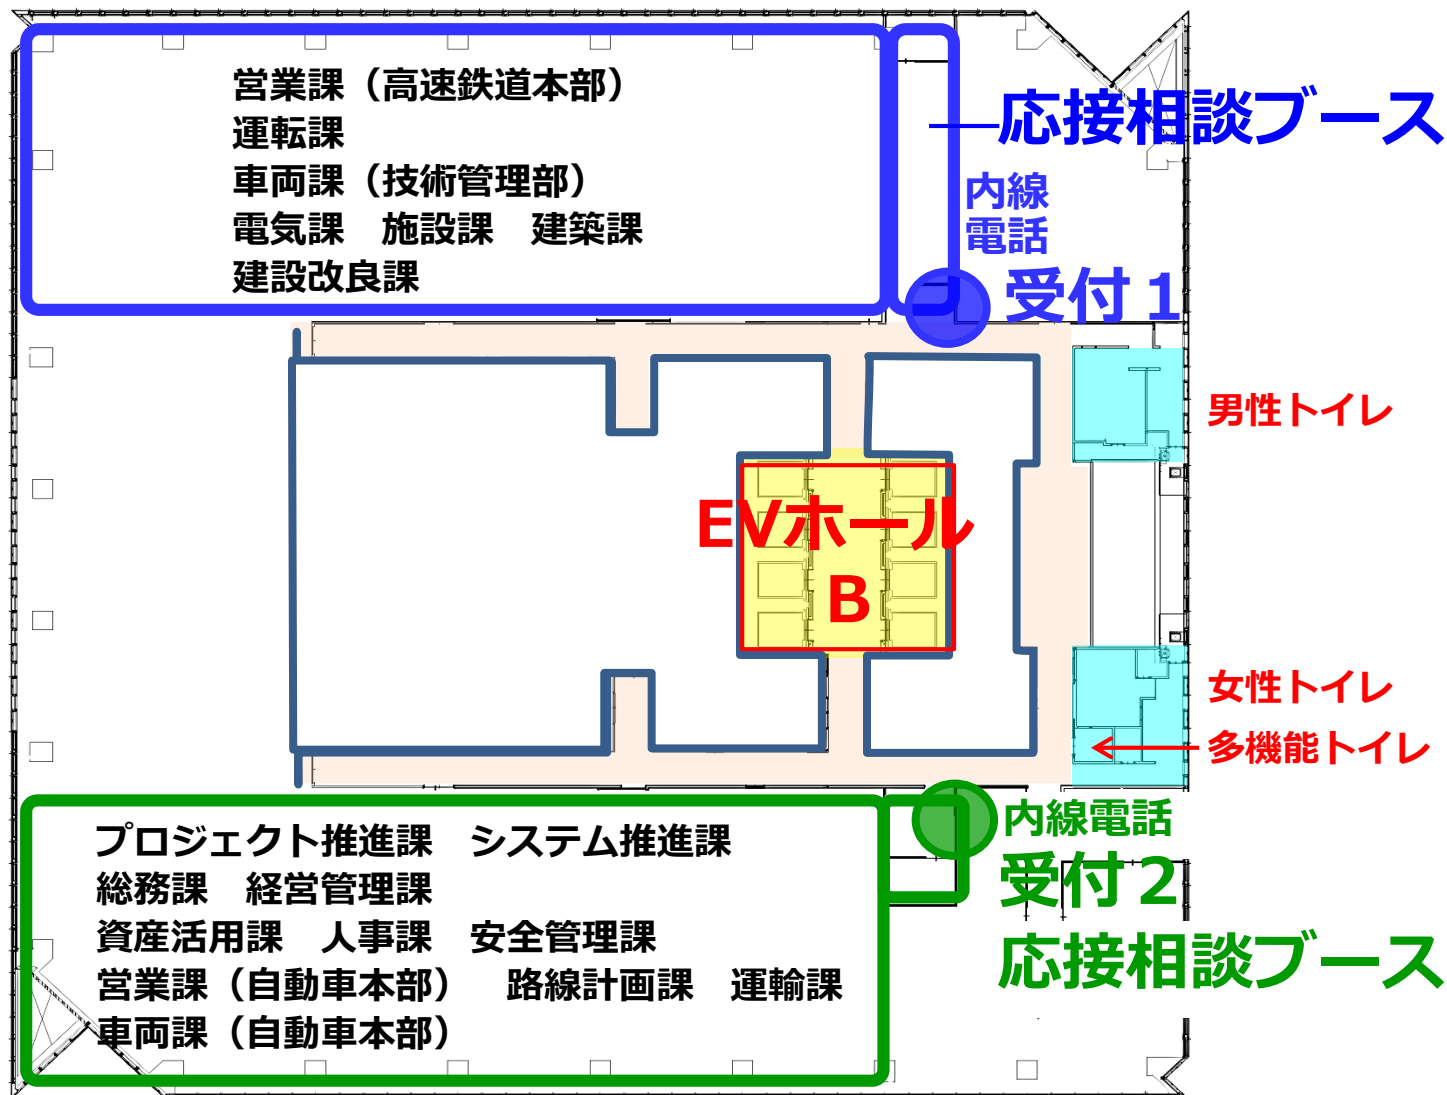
営業課（高速鉄道本部）
運転課
車両課（技術管理部）
電気課　施設課　建築課
建設改良課

応接相談ブース

内線
電話

受付１

男性トイレ

EVホール
B

女性トイレ
多機能トイレ

プロジェクト推進課　システム推進課
総務課　経営管理課
資産活用課　人事課　安全管理課
営業課（自動車本部）　路線計画課　運輸課
車両課（自動車本部）

内線電話
受付２
応接相談ブース